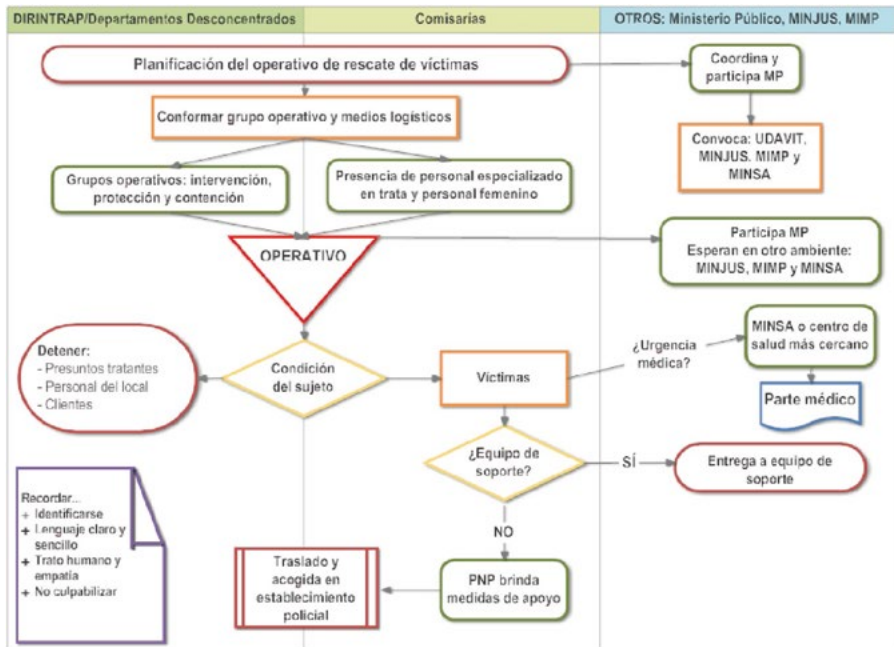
DIRINTRAP/Departamentos Desconcentrados

Comisarías

OTROS: Ministerio Público, MINJUS, MIMP

Planificación del operativo de rescate de víctimas

Coordina y participa MP

Conformar grupo operativo y medios logísticos

Convoca: UDAVIT, MINJUS, MIMP y MINSA

Grupos operativos: intervención, protección y contención

Presencia de personal especializado en trata y personal femenino

OPERATIVO

Participa MP
Esperan en otro ambiente: MINJUS, MIMP y MINSA

Detener:
- Presuntos tratantes
- Personal del local
- Clientes

Condición del sujeto

Víctimas

¿Urgencia médica?

MINSA o centro de salud más cercano

Parte médico

¿Equipo de soporte?

SÍ

Entrega a equipo de soporte

NO

Recordar...
+ Identificarse
+ Lenguaje claro y sencillo
+ Trato humano y empatía
+ No culpabilizar

Traslado y acogida en establecimiento policial

PNP brinda medidas de apoyo